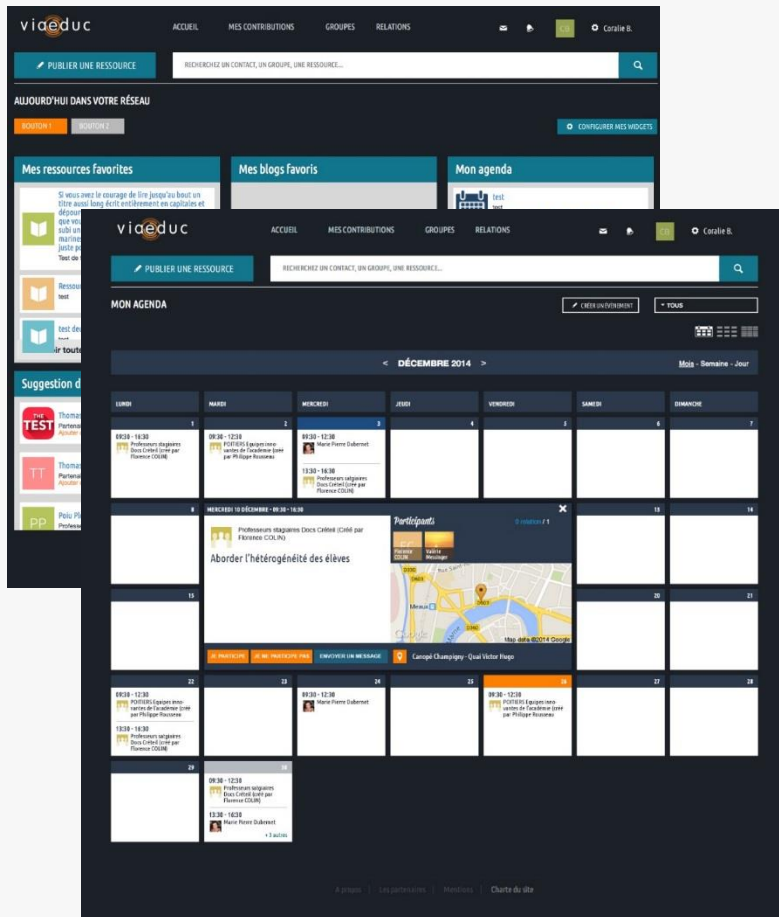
videduc

ACCUEIL MES CONTRIBUTIONS GROUPES RELATIONS

CB Coralie B.

PUBLIER UNE RESSOURCE

RECHERCHEZ UN CONTACT, UN GROUPE, UNE RESSOURCE...

AUJOURD'HUI DANS VOTRE RÉSEAU

BOUTON 1 BOUTON 2

CONFIGURER MES WIDGETS

Mes ressources favorites

Si vous avez le courage de lire jusqu'au bout un titre aussi long écrit entièrement en capitales et dépour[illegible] que vou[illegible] subi un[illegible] marine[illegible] juste p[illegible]

Test de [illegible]

Ressou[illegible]
test

test de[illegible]
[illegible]ir toute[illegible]

Suggestion d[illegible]

TEST Thoma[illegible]
Partenai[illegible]
Ajouter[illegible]

TT Thoma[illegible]
Partenai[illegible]
Ajouter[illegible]

PP Poiu Pl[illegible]
Professe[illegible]

Mes blogs favoris

Mon agenda

test
test

videduc

ACCUEIL MES CONTRIBUTIONS GROUPES RELATIONS

CB Coralie B.

PUBLIER UNE RESSOURCE

RECHERCHEZ UN CONTACT, UN GROUPE, UNE RESSOURCE...

MON AGENDA

CRÉER UN ÉVÉNEMENT

TOUS

< DÉCEMBRE 2014 >

Mois - Semaine - Jour

| LUNDI | MARDI | MERCREDI | JEUDI | VENDREDI | SAMEDI | DIMANCHE |
|---|---|---|---|---|---|---|
| 1 09:30 - 16:30 Professeurs stagiaires Docs Créteil (créé par Florence COLIN) | 2 09:30 - 12:30 POITIERS Equipes innovantes de l'académie (créé par Philippe Rousseau | 3 Marie Pierre Dubernet 13:30 - 16:30 Professeurs stagiaires Docs Créteil (créé par Florence COLIN) | 4 | 5 | 6 | 7 |
| 8 | | | | | 13 | 14 |
| 15 | | | | | 20 | 21 |
| 22 09:30 - 12:30 POITIERS Equipes innovantes de l'académie (créé par Philippe Rousseau 13:30 - 16:30 Professeurs stagiaires Docs Créteil (créé par Florence COLIN) | 23 | 24 09:30 - 12:30 Marie Pierre Dubernet | 25 | 26 09:30 - 12:30 POITIERS Equipes innovantes de l'académie (créé par Philippe Rousseau | 27 | 28 |
| 29 | 30 09:30 - 12:30 Professeurs stagiaires Docs Créteil (créé par Florence COLIN) 13:30 - 16:30 Marie Pierre Dubernet + 3 autres | | | | | |

MERCREDI 10 DÉCEMBRE - 09:30 - 16:30

Professeurs stagiaires Docs Créteil (Créé par Florence COLIN)

Aborder l'hétérogénéité des élèves

Participants
0 invitation / 1
Florence COLIN
Valérie Messinger

Meaux
Google
Map data ©2014 Google

JE PARTICIPE JE NE PARTICIPE PAS ENVOYER UN MESSAGE

Canopé Champigny - Quai Victor Hugo

A propos | Les partenaires | Mentions | Charte du site